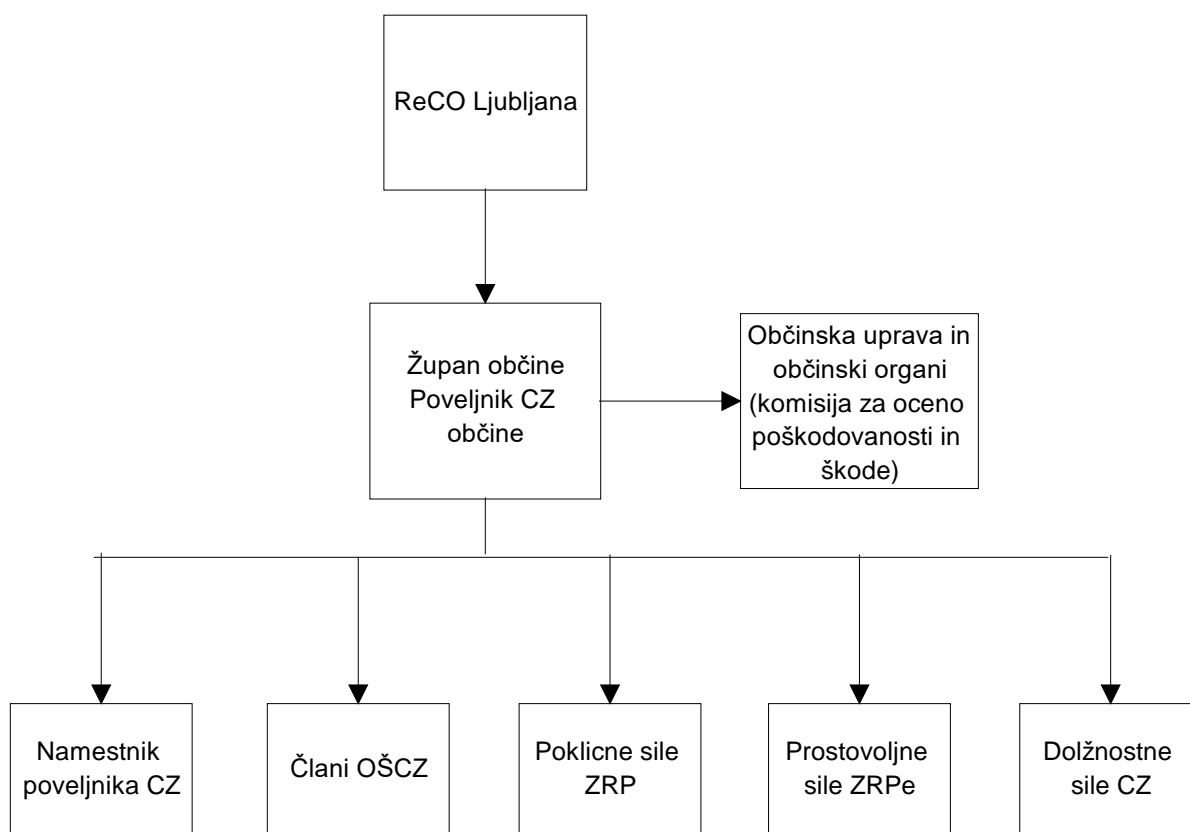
ReCO Ljubljana

Župan občine
Poveljnik CZ
občine

Občinska uprava in
občinski organi
(komisija za oceno
poškodovanosti in
škode)

Namestnik
poveljnika CZ

Člani OŠCZ

Poklicne sile
ZRP

Prostovoljne
sile ZRPe

Dolžnostne
sile CZ